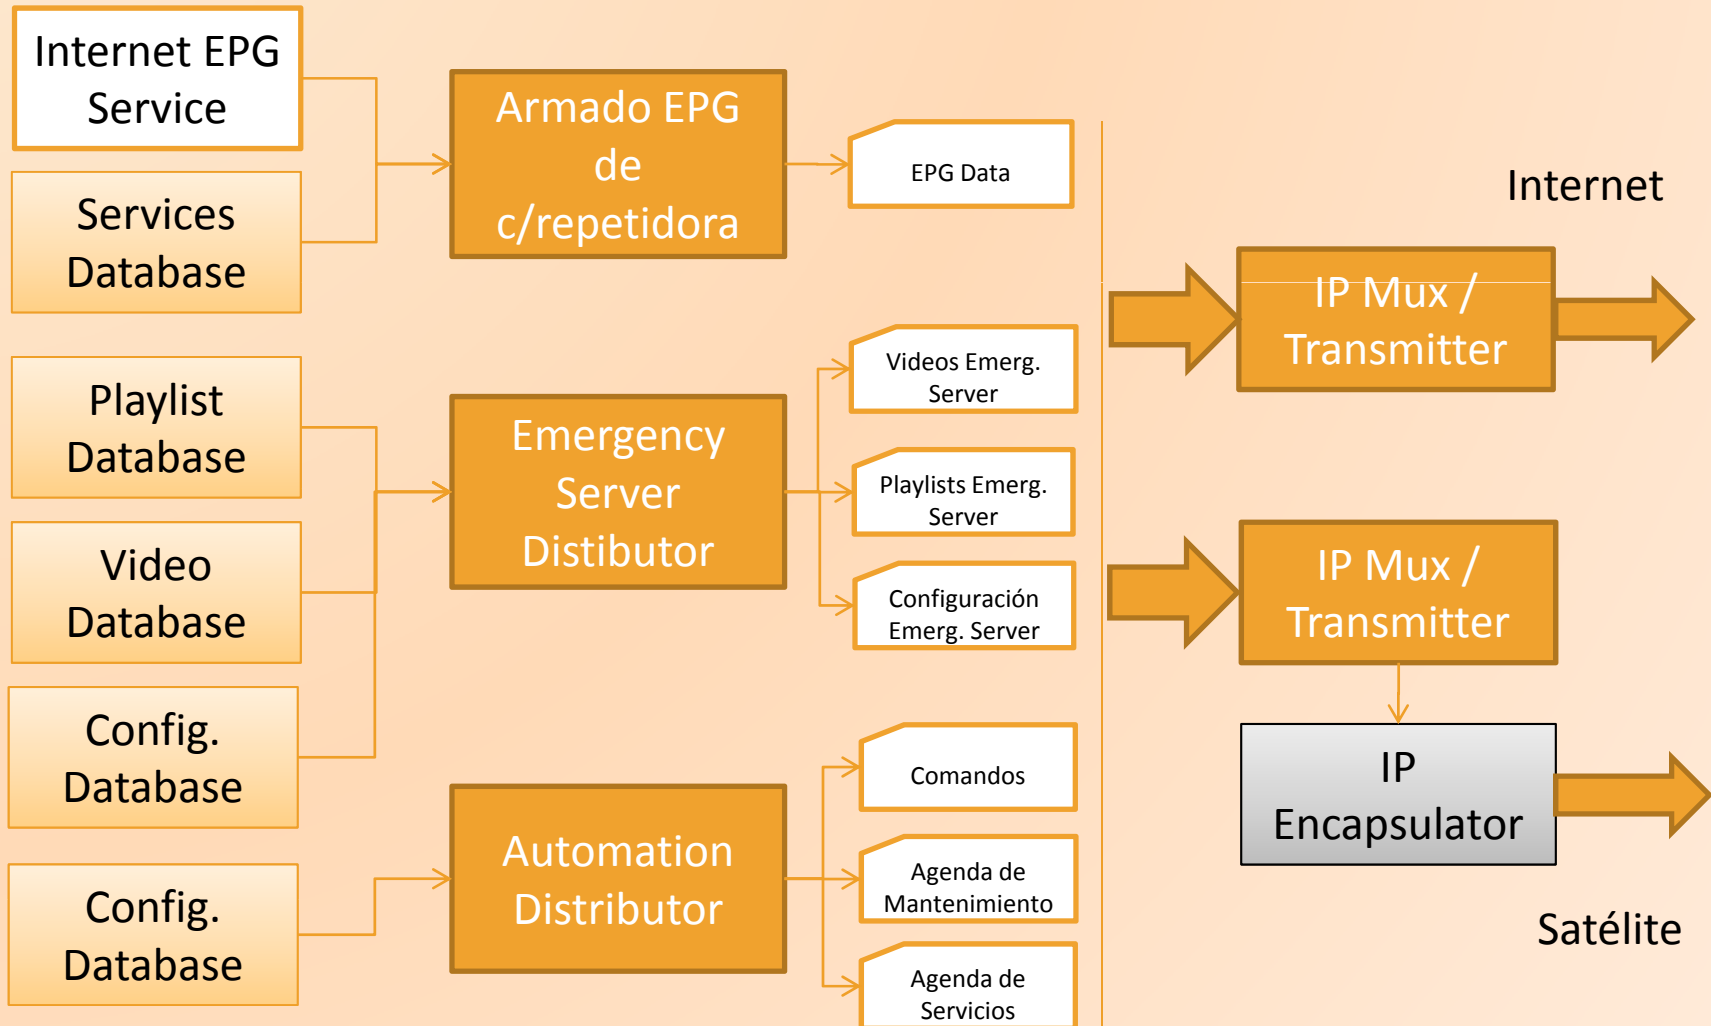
Internet EPG Service

Services Database

Armado EPG de c/repetidora

EPG Data

Internet

IP Mux / Transmitter

Playlist Database

Video Database

Config. Database

Emergency Server Distibutor

Videos Emerg. Server

Playlists Emerg. Server

Configuración Emerg. Server

IP Mux / Transmitter

IP Encapsulator

Config. Database

Automation Distributor

Comandos

Agenda de Mantenimiento

Agenda de Servicios

Satélite